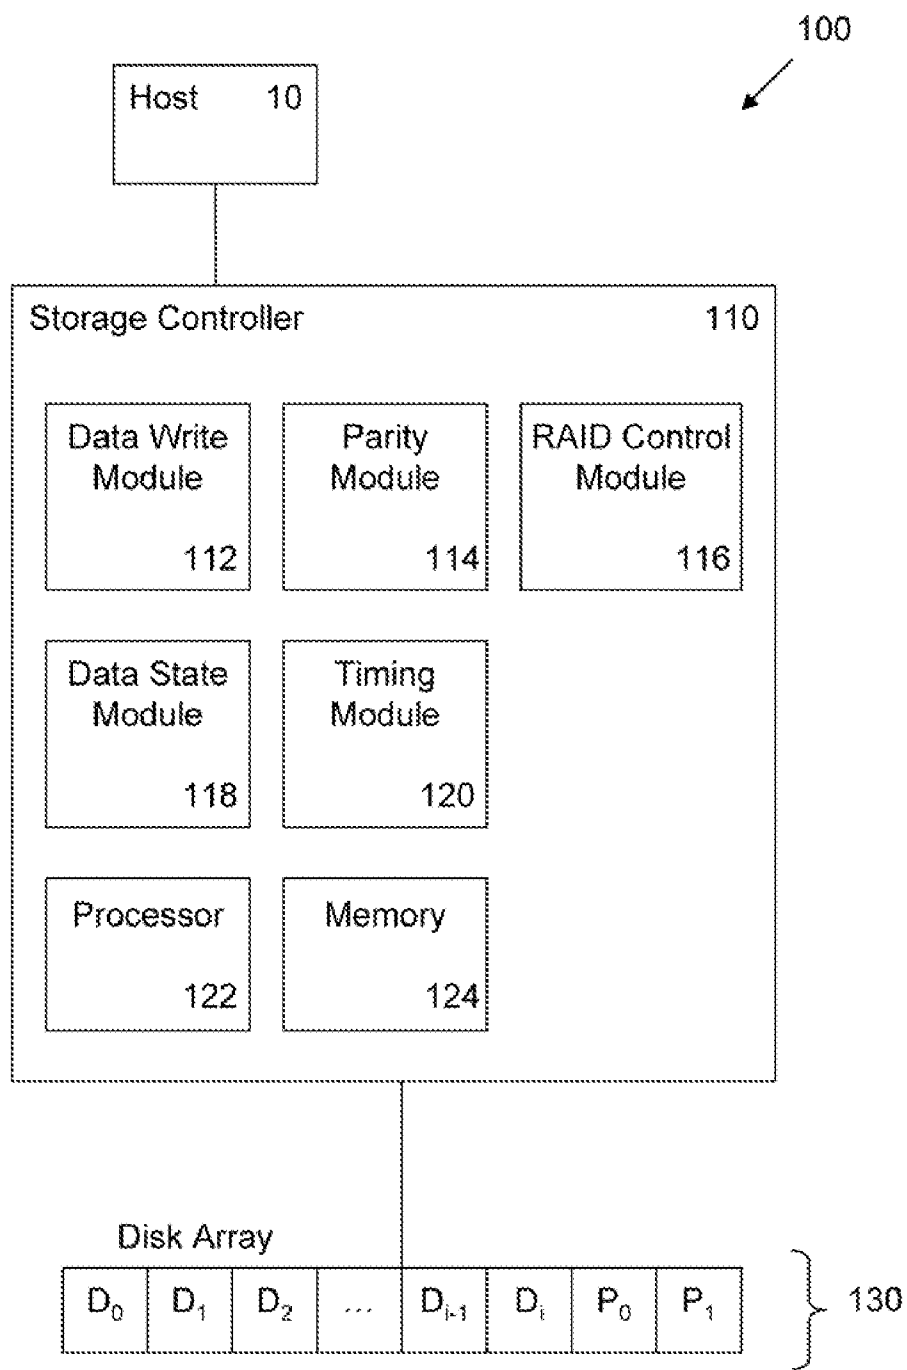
100

Host 10

Storage Controller 110

Data Write Module 112

Parity Module 114

RAID Control Module 116

Data State Module 118

Timing Module 120

Processor 122

Memory 124

Disk Array

| $D_0$ | $D_1$ | $D_2$ | ... | $D_{i-1}$ | $D_i$ | $P_0$ | $P_1$ |
|---|---|---|---|---|---|---|---|

130